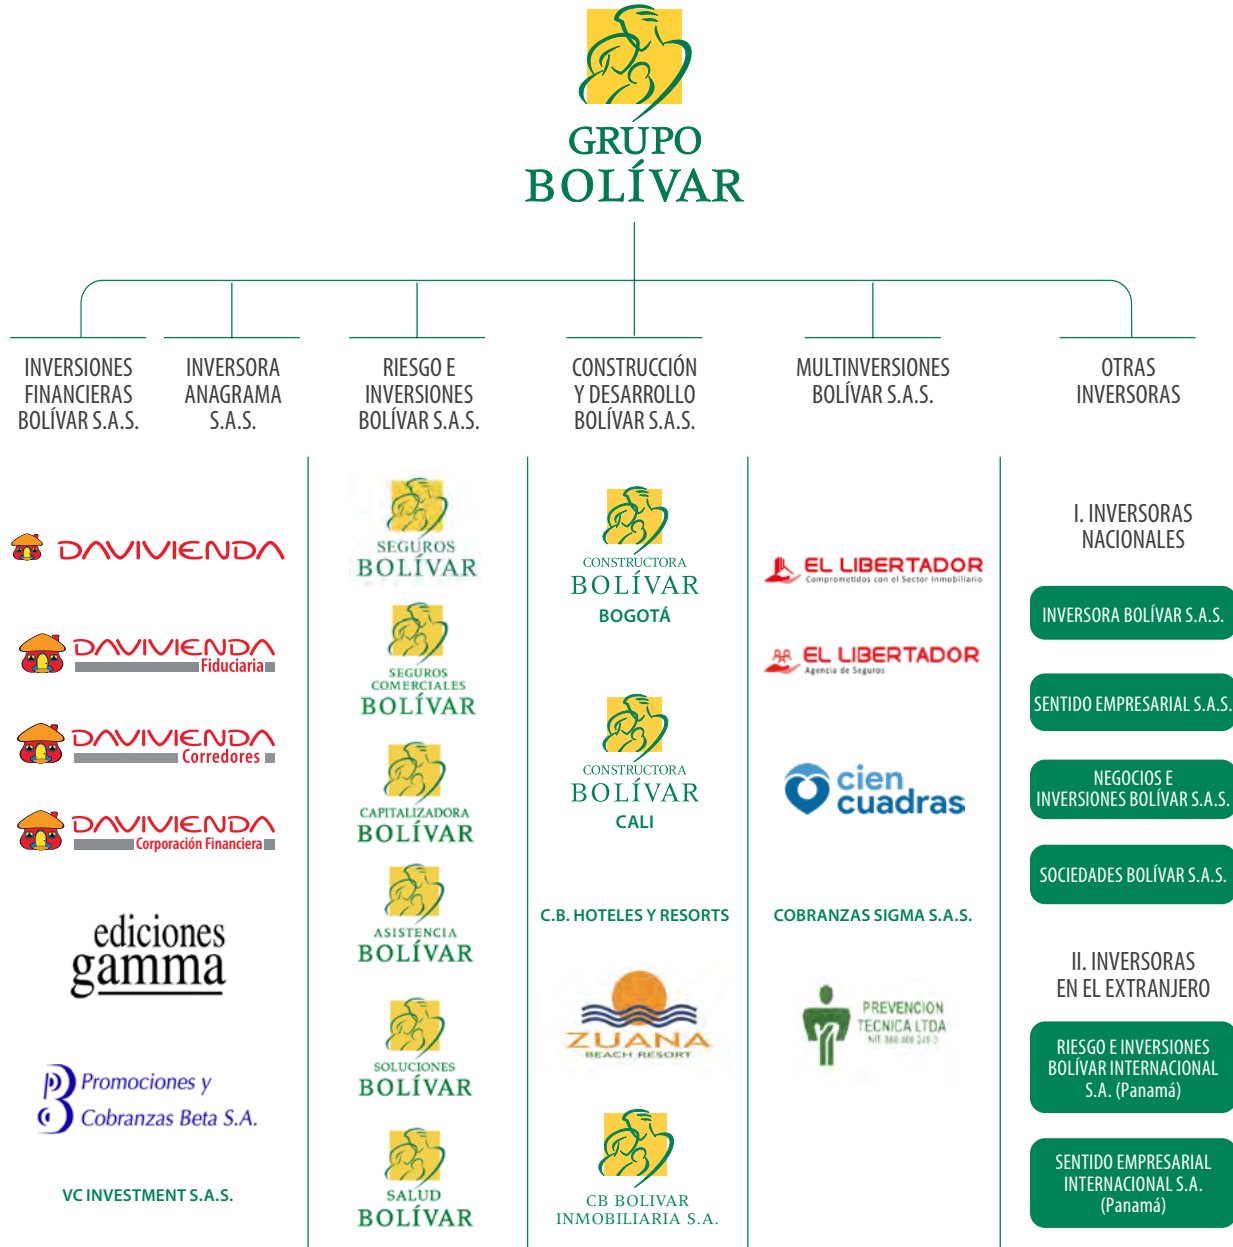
GRUPO
BOLÍVAR

INVERSIONES FINANCIERAS BOLÍVAR S.A.S.

INVERSORA ANAGRAMA S.A.S.

RIESGO E INVERSIONES BOLÍVAR S.A.S.

CONSTRUCCIÓN Y DESARROLLO BOLÍVAR S.A.S.

MULTINVERSIONES BOLÍVAR S.A.S.

OTRAS INVERSORAS

DAVIVIENDA

DAVIVIENDA Fiduciaria

DAVIVIENDA Corredores

DAVIVIENDA Corporación Financiera

ediciones gamma

Promociones y Cobranzas Beta S.A.

VC INVESTMENT S.A.S.

SEGUROS BOLÍVAR

SEGUROS COMERCIALES BOLÍVAR

CAPITALIZADORA BOLÍVAR

ASISTENCIA BOLÍVAR

SOLUCIONES BOLÍVAR

SALUD BOLÍVAR

CONSTRUCTORA BOLÍVAR BOGOTÁ

CONSTRUCTORA BOLÍVAR CALI

C.B. HOTELES Y RESORTS

ZUANA BEACH RESORT

CB BOLIVAR INMOBILIARIA S.A.

EL LIBERTADOR Comprometidos con el Sector Inmobiliario

EL LIBERTADOR Agencia de Seguros

cien cuadras

COBRANZAS SIGMA S.A.S.

PREVENCION TECNICA LTDA NIT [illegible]

I. INVERSORAS NACIONALES

INVERSORA BOLÍVAR S.A.S.

SENTIDO EMPRESARIAL S.A.S.

NEGOCIOS E INVERSIONES BOLÍVAR S.A.S.

SOCIEDADES BOLÍVAR S.A.S.

II. INVERSORAS EN EL EXTRANJERO

RIESGO E INVERSIONES BOLÍVAR INTERNACIONAL S.A. (Panamá)

SENTIDO EMPRESARIAL INTERNACIONAL S.A. (Panamá)